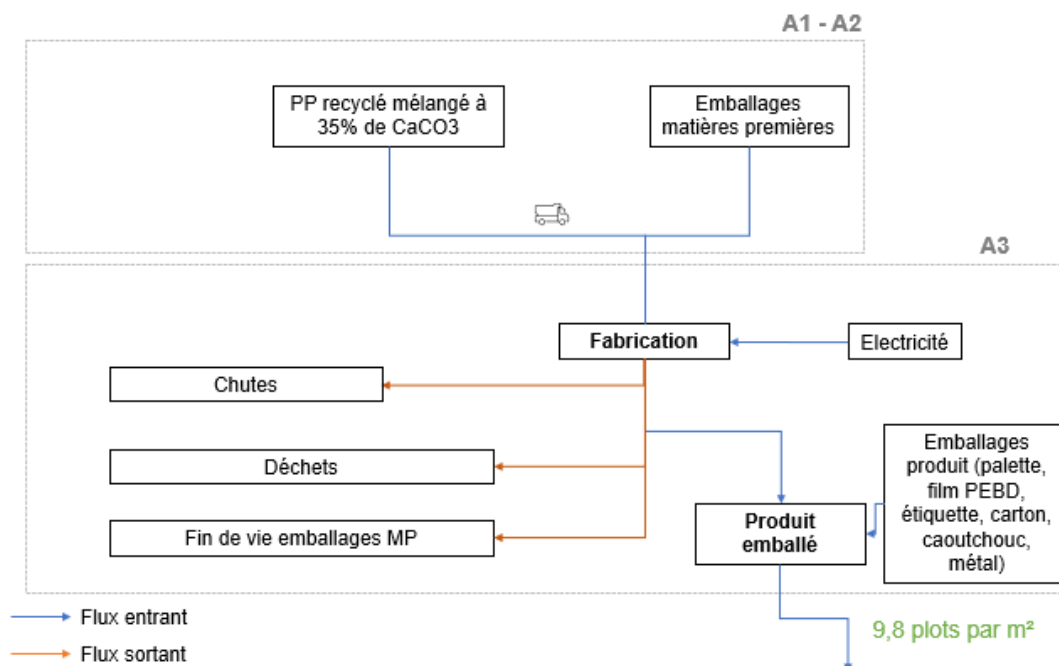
A1 - A2

PP recyclé mélangé à 35% de CaCO3

Emballages matières premières

A3

Fabrication

Electricité

Chutes

Déchets

Fin de vie emballages MP

Produit emballé

Emballages produit (palette, film PEBD, étiquette, carton, caoutchouc, métal)

Flux entrant

Flux sortant

9,8 plots par m²